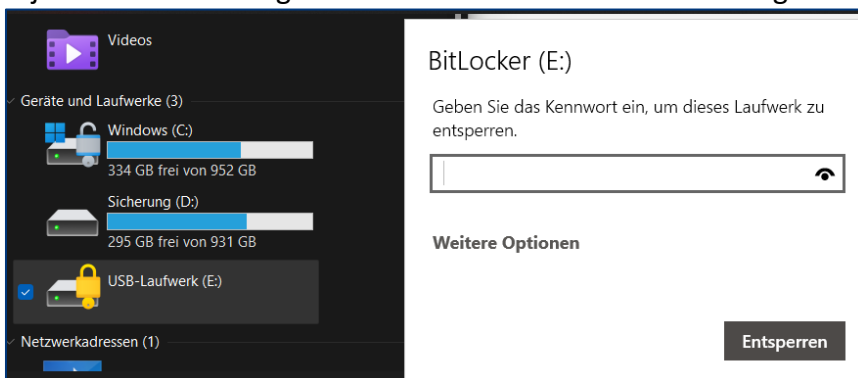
Videos

Geräte und Laufwerke (3)

Windows (C:)
334 GB frei von 952 GB

Sicherung (D:)
295 GB frei von 931 GB

USB-Laufwerk (E:)

Netzwerkadressen (1)

BitLocker (E:)

Geben Sie das Kennwort ein, um dieses Laufwerk zu entsperren.

Weitere Optionen

Entsperren